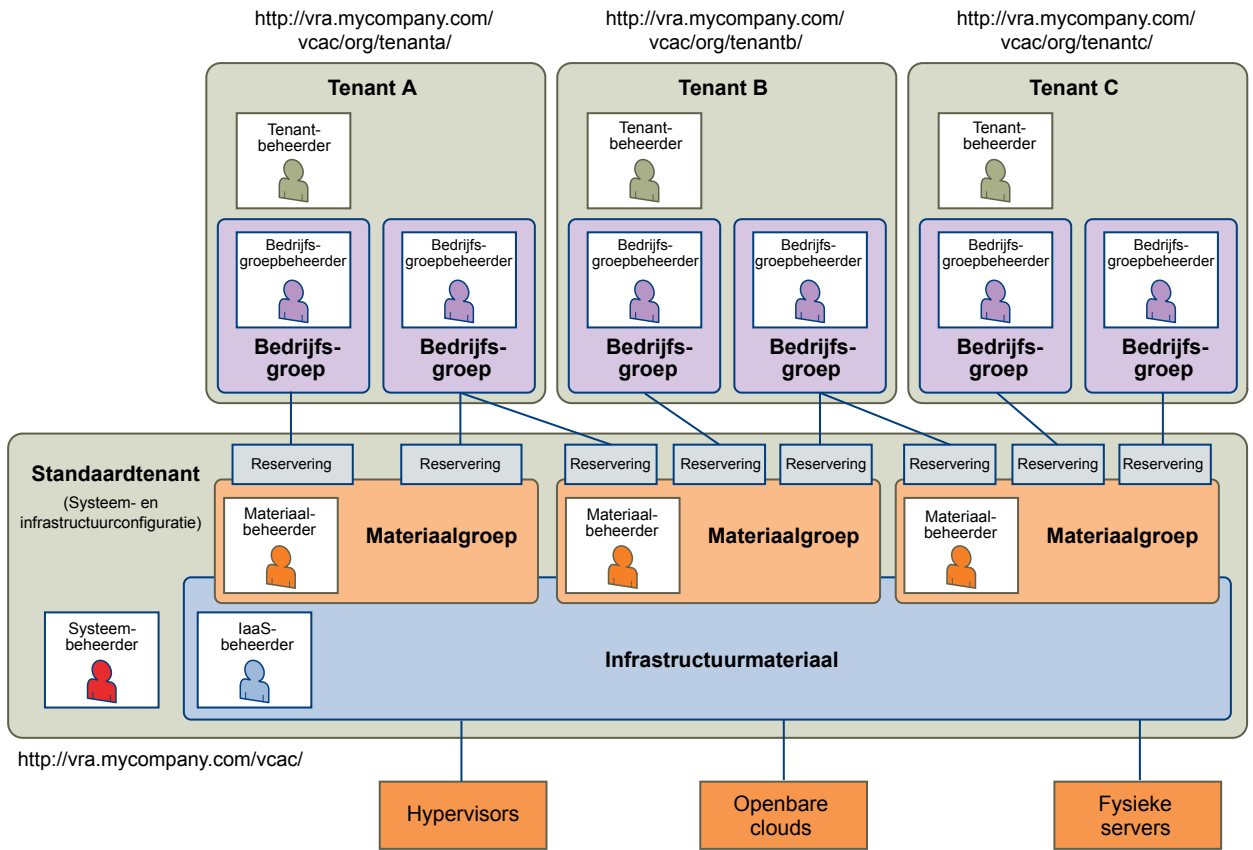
http://vra.mycompany.com/vcac/org/tenanta/

http://vra.mycompany.com/vcac/org/tenantb/

http://vra.mycompany.com/vcac/org/tenantc/

Tenant A

Tenantbeheerder

Bedrijfsgroepbeheerder

Bedrijfsgroep

Bedrijfsgroepbeheerder

Bedrijfsgroep

Tenant B

Tenantbeheerder

Bedrijfsgroepbeheerder

Bedrijfsgroep

Bedrijfsgroepbeheerder

Bedrijfsgroep

Tenant C

Tenantbeheerder

Bedrijfsgroepbeheerder

Bedrijfsgroep

Bedrijfsgroepbeheerder

Bedrijfsgroep

Standaardtenant

(Systeem- en infrastructuurconfiguratie)

Reservering

Reservering

Reservering

Reservering

Reservering

Reservering

Reservering

Reservering

Materiaalbeheerder

Materiaalgroep

Materiaalbeheerder

Materiaalgroep

Materiaalbeheerder

Materiaalgroep

Systeembeheerder

IaaSbeheerder

Infrastructuurmateriaal

http://vra.mycompany.com/vcac/

Hypervisors

Openbare clouds

Fysieke servers